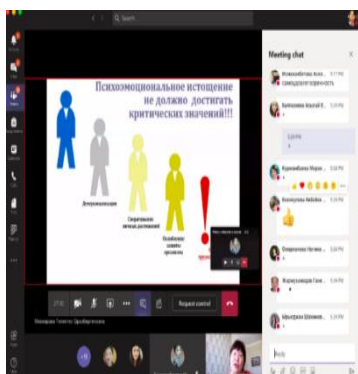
Search

Психоэмоциональное истощение не должно достигать критических значений!!!

Деперсонализация

Снижение личных достижений

Ослабление защиты организма

Meeting chat

Исмаилова Алия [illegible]
самоудовлетворенность

Батталиева Альтынай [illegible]

Куанышбаева Мария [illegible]

Касымбаева Набийа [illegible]

Request control

Reply